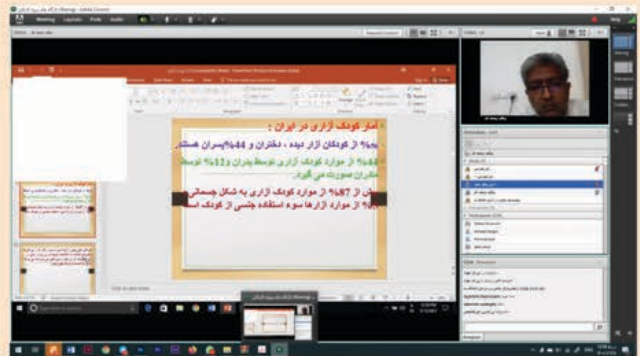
آمار کودک آزاری در ایران :

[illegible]% از کودکان آزار دیده ، دختران و 44% پسران هستند.

44% از موارد کودک آزاری توسط پدران و 12% توسط مادران صورت می گیرد.

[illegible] از 87% از موارد کودک آزاری به شکل جسمانی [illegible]% از موارد آزارها سوء استفاده جنسی از کودک است